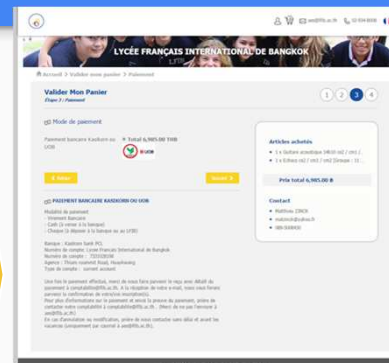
LYCÉE FRANÇAIS INTERNATIONAL DE BANGKOK

Accueil > Valider mon panier > Paiement

Valider Mon Panier
Etape 3 : Paiement

1 2 3 4

Mode de paiement

Paiement bancaire Kasikorn ou UOB

Total 6,985.00 THB

Articles achetés
1 x Guitare acoustique (4610 cm) / cm) / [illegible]
1 x Echecs cm) / cm) / cm) [Groupe : 11 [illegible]

Prix total 6,985.00 ฿

Contact
Mathieu ZINCK
mzinck@lfib.ac.th
085-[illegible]

< Retour

Suivant >

PAIEMENT BANCAIRE KASIKORN OU UOB

Modalité de paiement :
- Virement Bancaire
- Cash (à verser à la banque)
- Chèque (à déposer à la banque ou au LFIB)

Banque : Kasikorn bank PCL
Nom du compte : Lycée Français International de Bangkok
Numéro de compte : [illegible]
Agence : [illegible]
Type de compte : current account

Une fois le paiement effectué, merci de nous faire parvenir le reçu avec détail du paiement à comptabilite@lfib.ac.th. À la réception de votre e-mail, nous vous ferons parvenir la confirmation de votre inscription.
Pour plus d'informations sur le paiement et avoir la preuve de paiement, prière de contacter notre comptabilité à comptabilite@lfib.ac.th. (Merci de ne pas l'envoyer à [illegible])
En cas d'annulation ou modification, prière de nous contacter sans délai et avant les vacances (uniquement par courriel à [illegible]@lfib.ac.th).